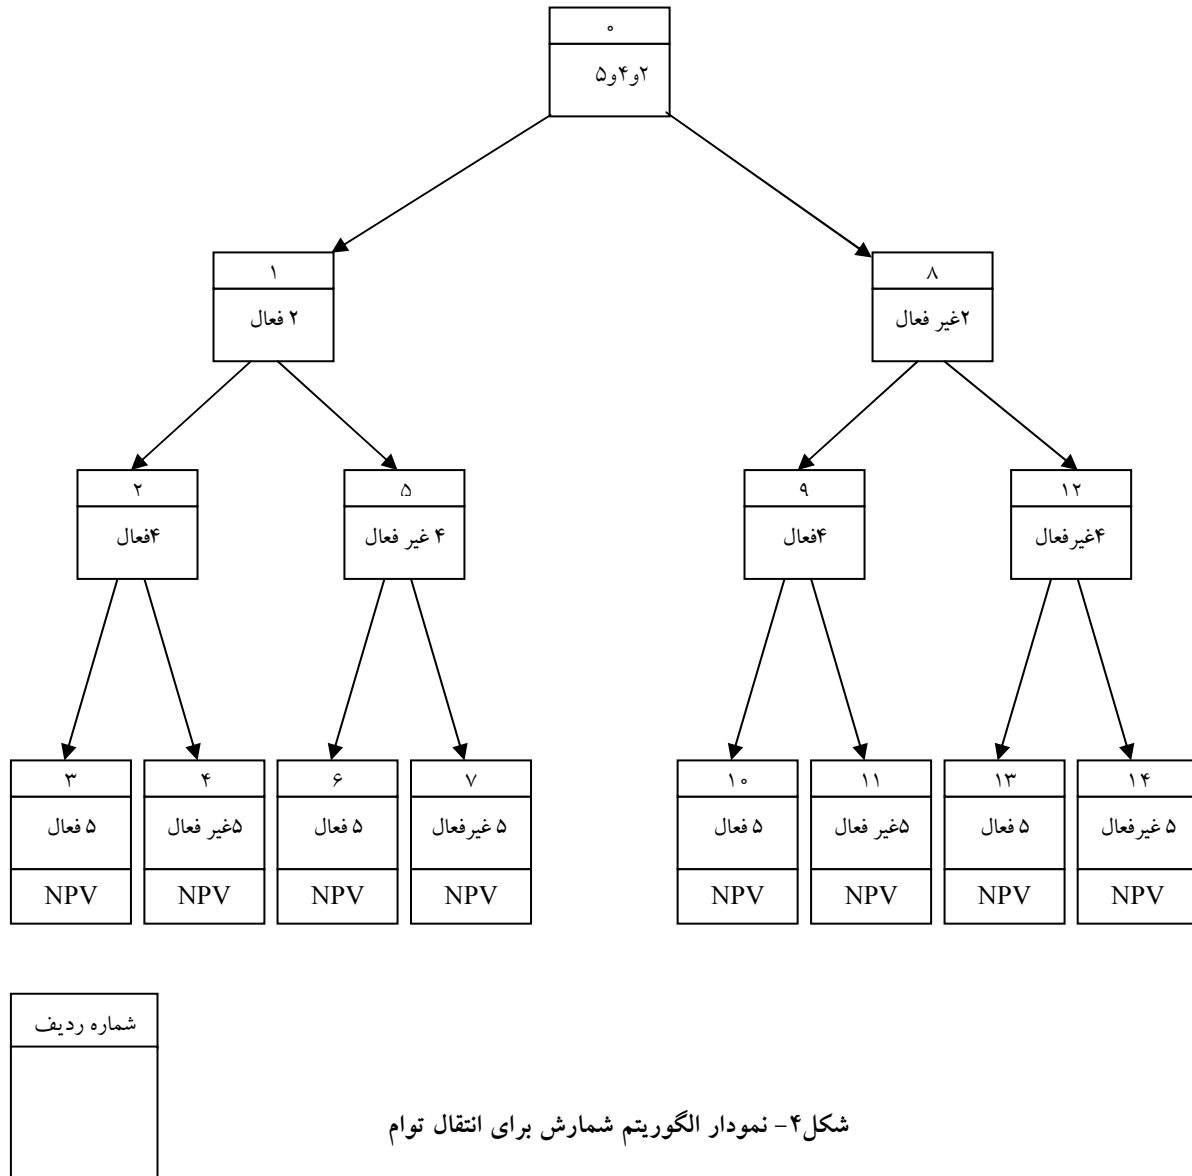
۰
۲و۴و۵

۱
۲ فعال

۸
۲غیر فعال

۲
۴فعال

۵
۴ غیر فعال

۹
۴فعال

۱۲
۴غیرفعال

۳
۵ فعال
NPV

۴
۵غیر فعال
NPV

۶
۵ فعال
NPV

۷
۵ غیرفعال
NPV

۱۰
۵ فعال
NPV

۱۱
۵غیر فعال
NPV

۱۳
۵ فعال
NPV

۱۴
۵ غیرفعال
NPV

شماره ردیف

شکل۴- نمودار الگوریتم شمارش برای انتقال توام